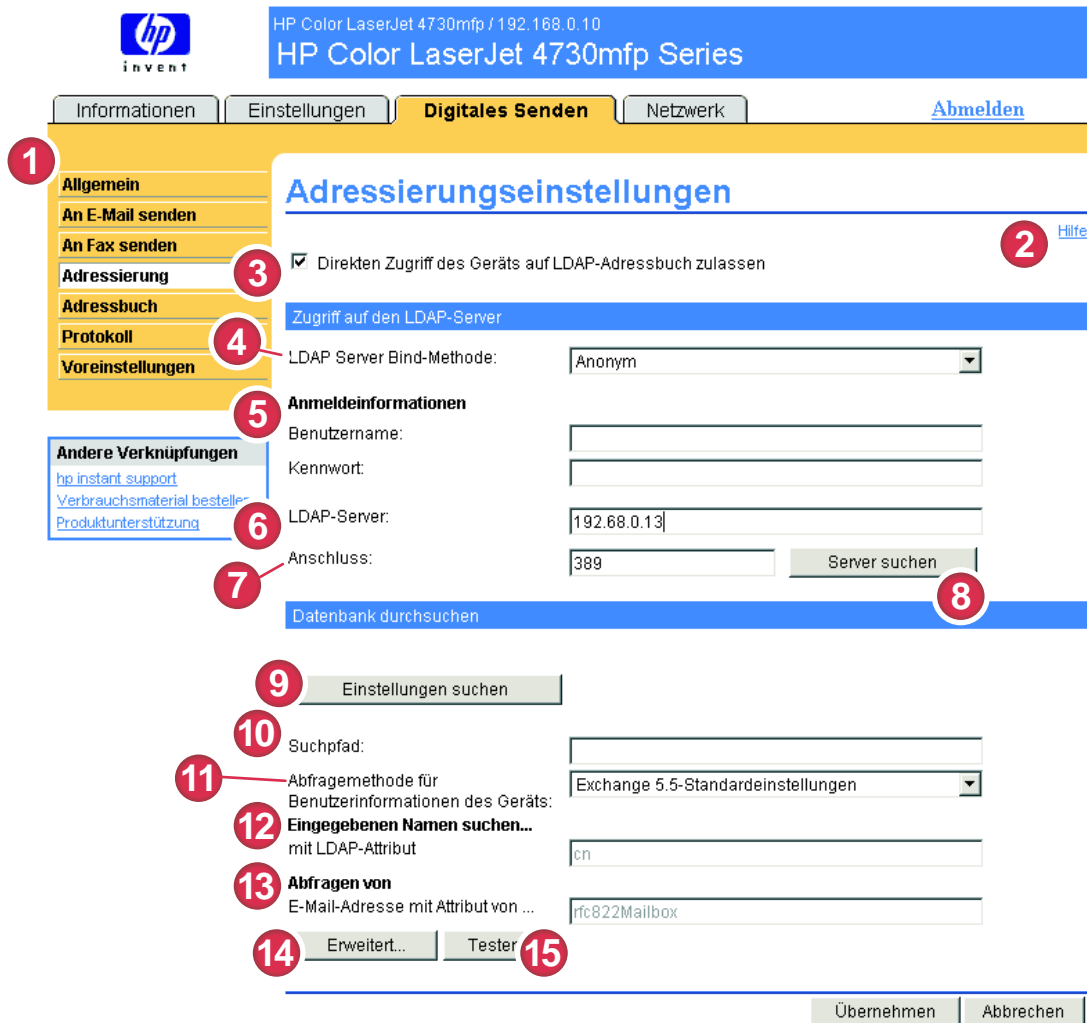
invent

HP Color LaserJet 4730mfp / 192.168.0.10
HP Color LaserJet 4730mfp Series

Informationen | Einstellungen | Digitales Senden | Netzwerk

Abmelden

1

Allgemein
An E-Mail senden
An Fax senden
Adressierung
Adressbuch
Protokoll
Voreinstellungen

Andere Verknüpfungen
hp instant support
Verbrauchsmaterial bestellen
Produktunterstützung

Adressierungseinstellungen

Hilfe 2

3 ☑ Direkten Zugriff des Geräts auf LDAP-Adressbuch zulassen

Zugriff auf den LDAP-Server

4 LDAP Server Bind-Methode: Anonym

5 Anmeldeinformationen
Benutzername:
Kennwort:

6 LDAP-Server: 192.68.0.13

7 Anschluss: 389 Server suchen 8

Datenbank durchsuchen

9 Einstellungen suchen

10 Suchpfad:

11 Abfragemethode für Benutzerinformationen des Geräts: Exchange 5.5-Standardeinstellungen

12 Eingegebenen Namen suchen...
mit LDAP-Attribut cn

13 Abfragen von
E-Mail-Adresse mit Attribut von ... rfc822Mailbox

14 Erweitert... Tester 15

Übernehmen Abbrechen